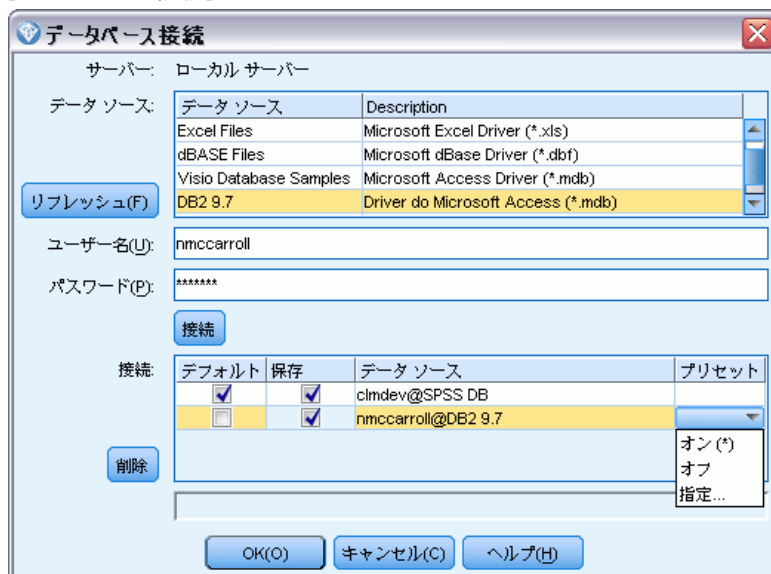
データベース接続

サーバー: ローカル サーバー

データ ソース:

| データ ソース | Description |
|---|---|
| Excel Files | Microsoft Excel Driver (*.xls) |
| dBASE Files | Microsoft dBase Driver (*.dbf) |
| Visio Database Samples | Microsoft Access Driver (*.mdb) |
| DB2 9.7 | Driver do Microsoft Access (*.mdb) |

リフレッシュ(F)

ユーザー名(U): nmccarroll

パスワード(P): *******

接続

接続:

| デフォルト | 保存 | データ ソース | プリセット |
|---|---|---|---|
| ☑ | ☑ | clmdev@SPSS DB | |
| ☐ | ☑ | nmccarroll@DB2 9.7 | |

オン (*)
オフ
指定...

削除

OK(O) キャンセル(C) ヘルプ(H)